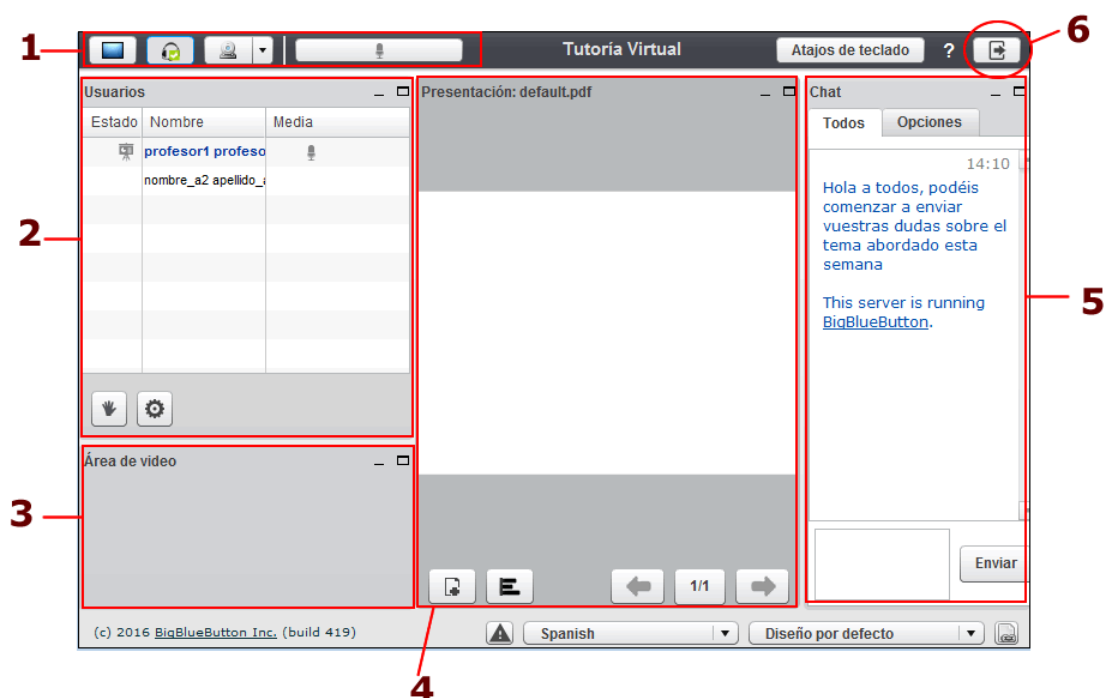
1

Tutoría Virtual

Atajos de teclado

?

6

Usuarios

| Estado | Nombre | Media |
|---|---|---|
| | profesor1 profeso | |
| | nombre_a2 apellido_a | |

2

Presentación: default.pdf

Chat

Todos

Opciones

14:10

Hola a todos, podéis comenzar a enviar vuestras dudas sobre el tema abordado esta semana

This server is running BigBlueButton.

5

Área de video

3

1/1

Enviar

(c) 2016 BigBlueButton Inc. (build 419)

Spanish

Diseño por defecto

4